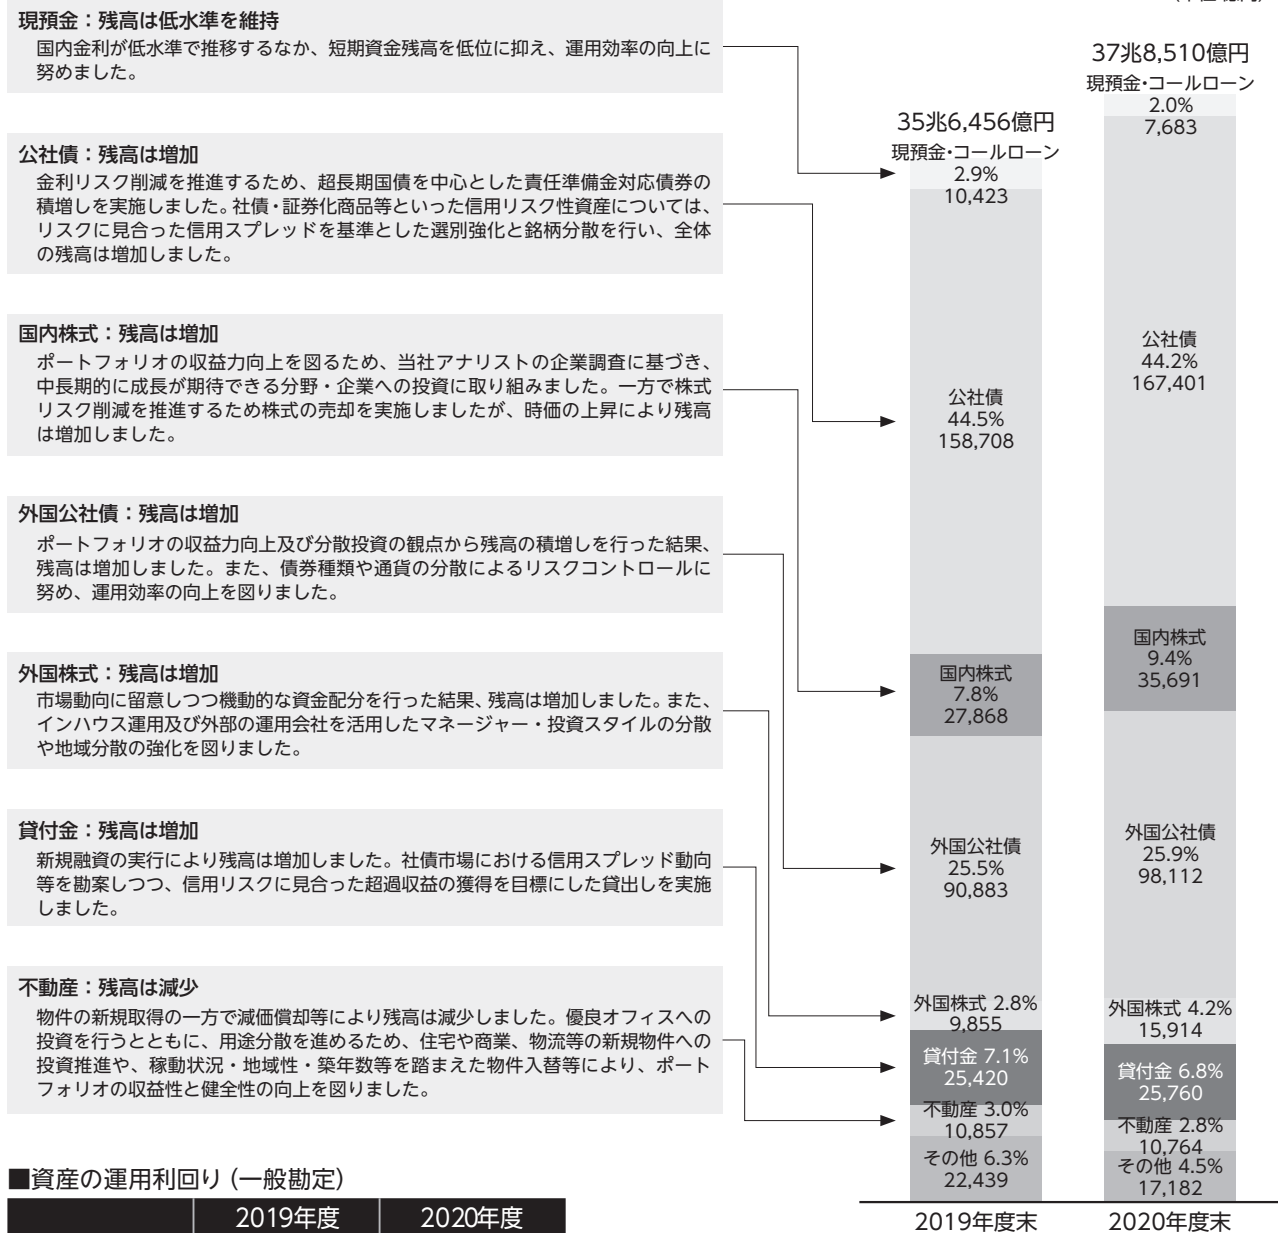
現預金：残高は低水準を維持
国内金利が低水準で推移するなか、短期資金残高を低位に抑え、運用効率の向上に努めました。

公社債：残高は増加
金利リスク削減を推進するため、超長期国債を中心とした責任準備金対応債券の積増しを実施しました。社債・証券化商品等といった信用リスク性資産については、リスクに見合った信用スプレッドを基準とした選別強化と銘柄分散を行い、全体の残高は増加しました。

国内株式：残高は増加
ポートフォリオの収益力向上を図るため、当社アナリストの企業調査に基づき、中長期的に成長が期待できる分野・企業への投資に取り組みました。一方で株式リスク削減を推進するため株式の売却を実施しましたが、時価の上昇により残高は増加しました。

外国公社債：残高は増加
ポートフォリオの収益力向上及び分散投資の観点から残高の積増しを行った結果、残高は増加しました。また、債券種類や通貨の分散によるリスクコントロールに努め、運用効率の向上を図りました。

外国株式：残高は増加
市場動向に留意しつつ機動的な資金配分を行った結果、残高は増加しました。また、インハウス運用及び外部の運用会社を活用したマネージャー・投資スタイルの分散や地域分散の強化を図りました。

貸付金：残高は増加
新規融資の実行により残高は増加しました。社債市場における信用スプレッド動向等を勘案しつつ、信用リスクに見合った超過収益の獲得を目標にした貸出しを実施しました。

不動産：残高は減少
物件の新規取得の一方で減価償却等により残高は減少しました。優良オフィスへの投資を行うとともに、用途分散を進めるため、住宅や商業、物流等の新規物件への投資推進や、稼動状況・地域性・築年数等を踏まえた物件入替等により、ポートフォリオの収益性と健全性の向上を図りました。

(単位:億円)

37兆8,510億円
現預金・コールローン 2.0% 7,683
公社債 44.2% 167,401
国内株式 9.4% 35,691
外国公社債 25.9% 98,112
外国株式 4.2% 15,914
貸付金 6.8% 25,760
不動産 2.8% 10,764
その他 4.5% 17,182

35兆6,456億円
現預金・コールローン 2.9% 10,423
公社債 44.5% 158,708
国内株式 7.8% 27,868
外国公社債 25.5% 90,883
外国株式 2.8% 9,855
貸付金 7.1% 25,420
不動産 3.0% 10,857
その他 6.3% 22,439

2019年度末 2020年度末

■資産の運用利回り（一般勘定）

| | 2019年度 | 2020年度 |
|---|---|---|